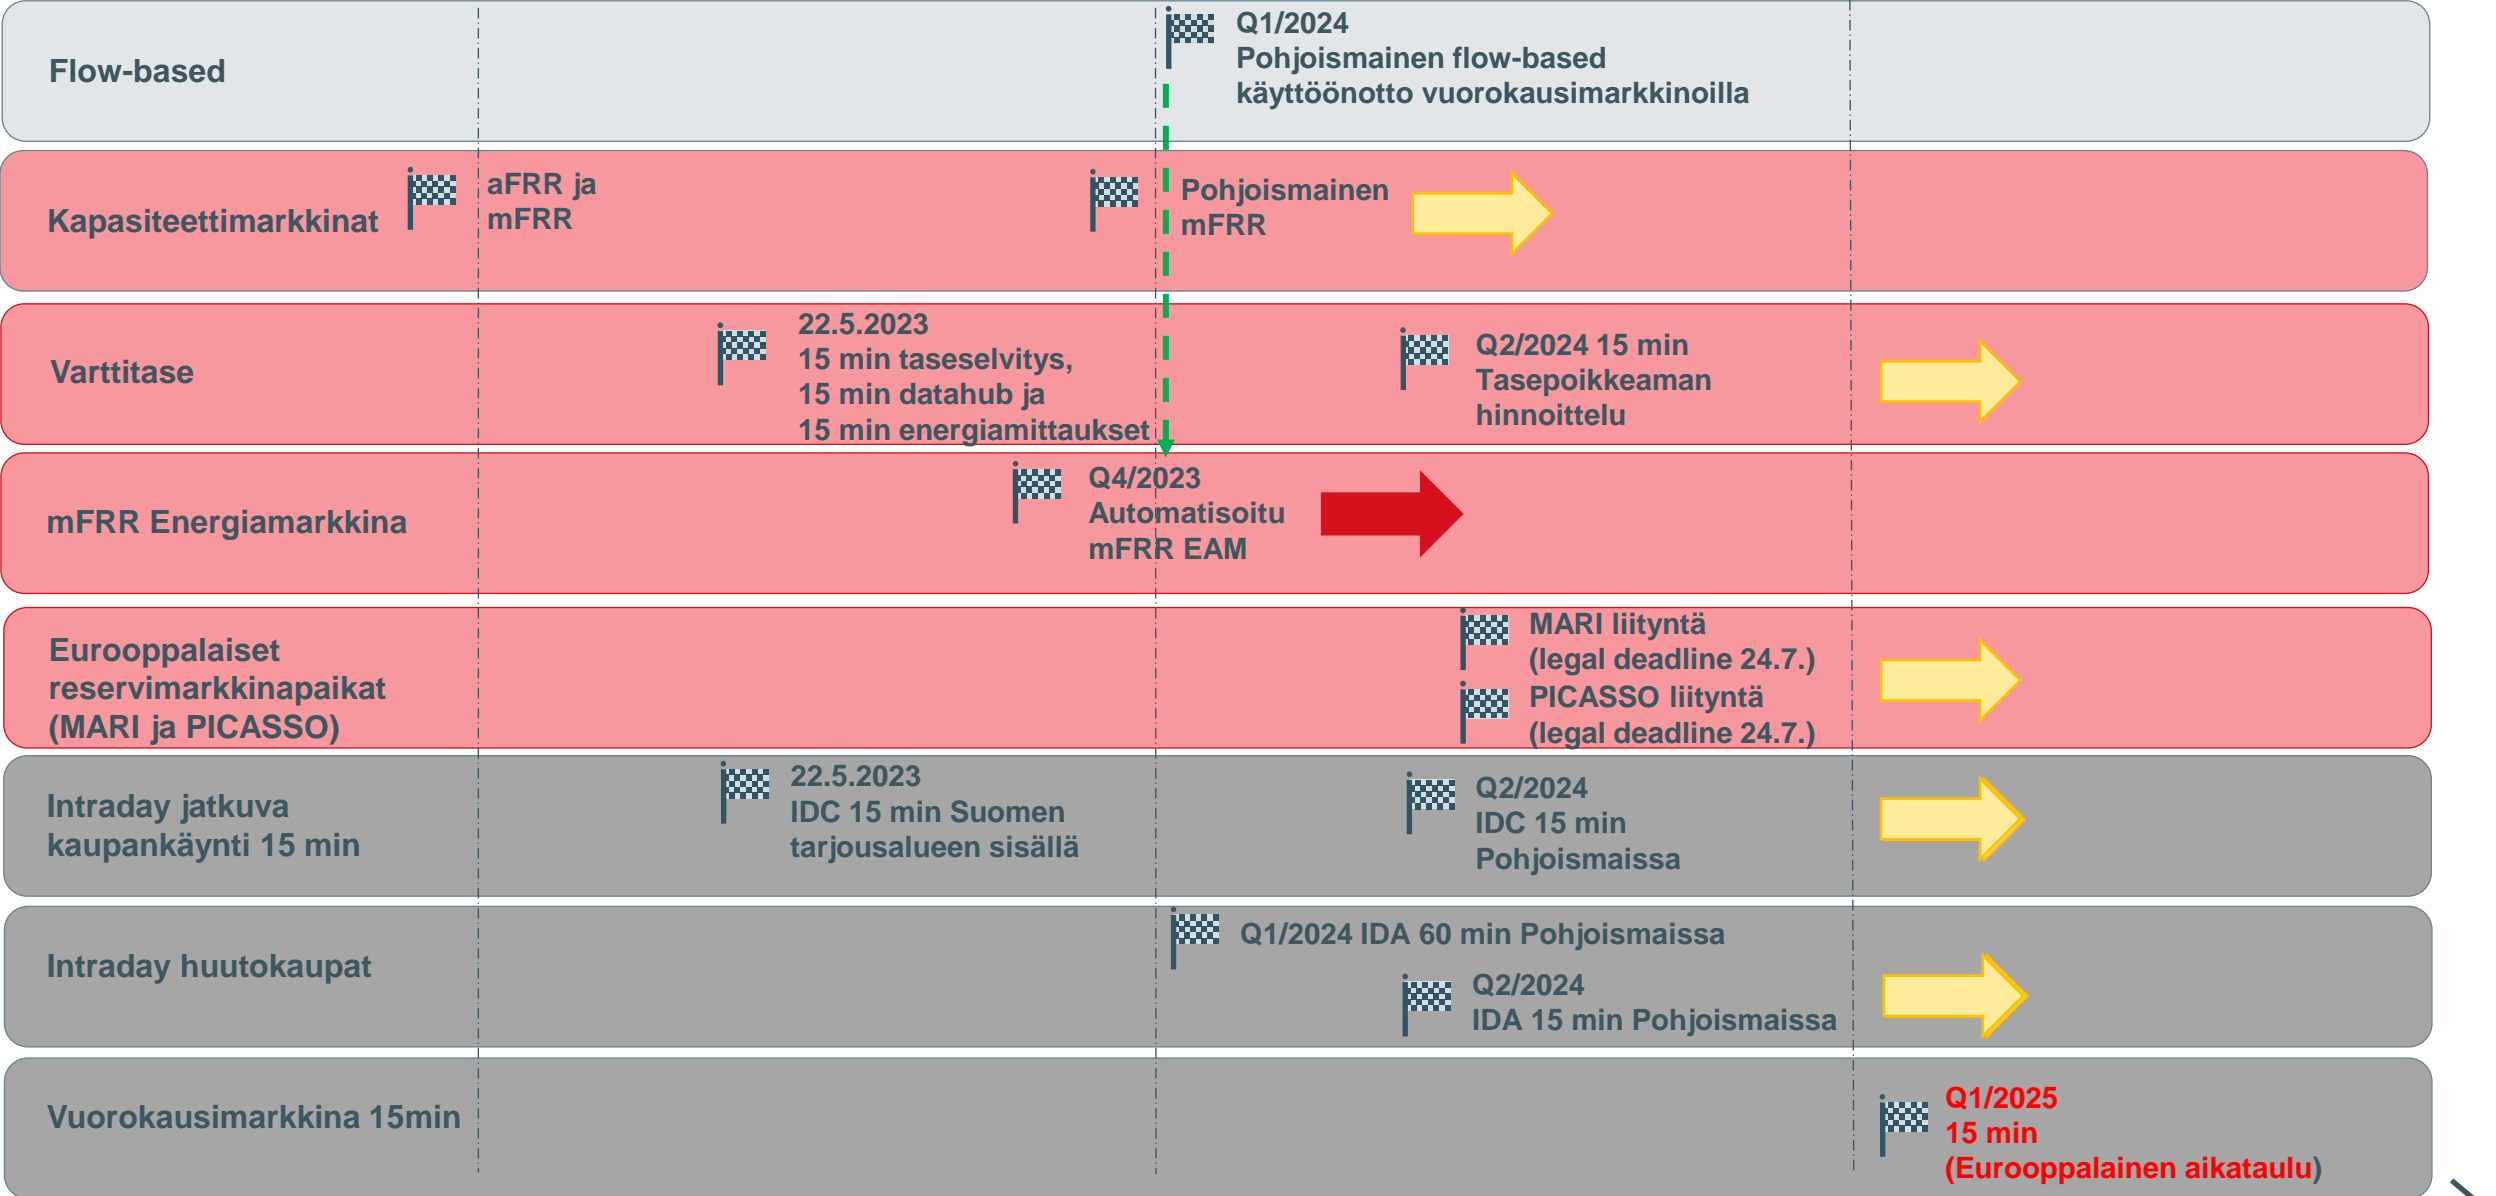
Flow-based

Q1/2024
Pohjoismainen flow-based käyttöönotto vuorokausimarkkinoilla

Kapasiteettimarkkinat

aFRR ja mFRR

Pohjoismainen mFRR

Varttitase

22.5.2023
15 min taseselvitys,
15 min datahub ja
15 min energiamittaukset

Q2/2024 15 min
Tasepoikkeaman hinnoittelu

mFRR Energiamarkkina

Q4/2023
Automatisoitu
mFRR EAM

Eurooppalaiset reservimarkkinapaikat (MARI ja PICASSO)

MARI liityntä
(legal deadline 24.7.)
PICASSO liityntä
(legal deadline 24.7.)

Intraday jatkuva kaupankäynti 15 min

22.5.2023
IDC 15 min Suomen tarjousalueen sisällä

Q2/2024
IDC 15 min
Pohjoismaissa

Intraday huutokaupat

Q1/2024 IDA 60 min Pohjoismaissa

Q2/2024
IDA 15 min Pohjoismaissa

Vuorokausimarkkina 15min

Q1/2025
15 min
(Eurooppalainen aikataulu)